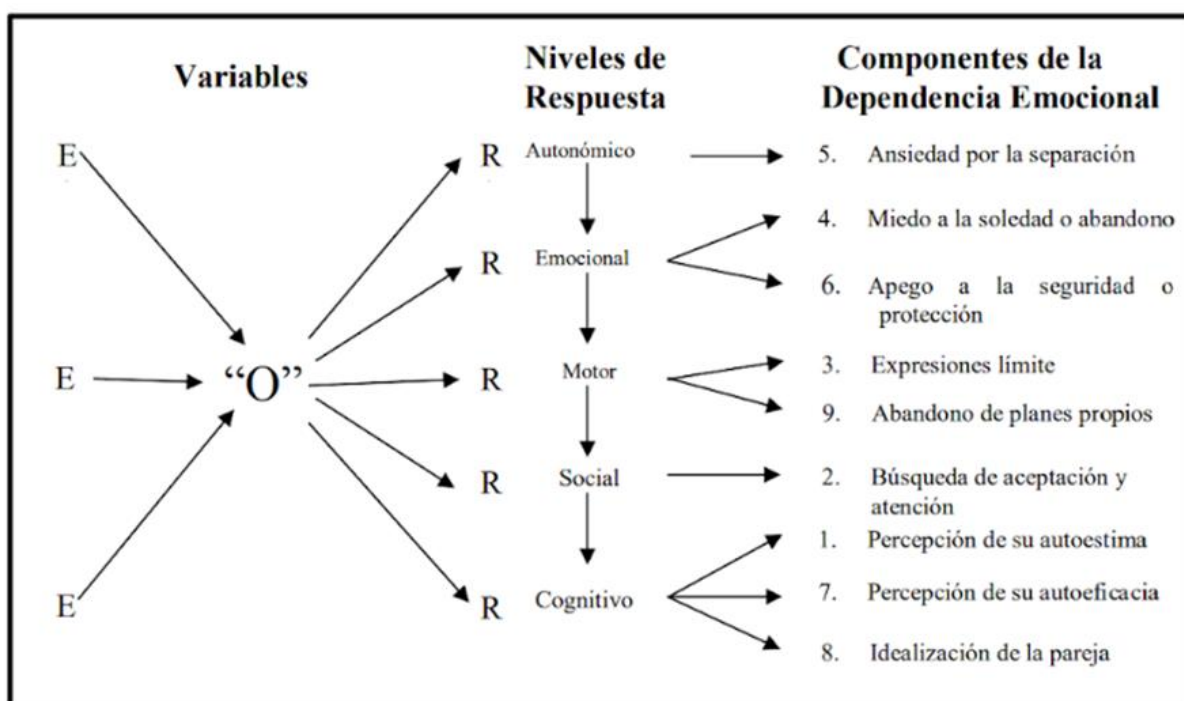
Variables

Niveles de Respuesta

Componentes de la Dependencia Emocional

E

E

E

"O"

R

R

R

R

R

Autonómico

Emocional

Motor

Social

Cognitivo

5. Ansiedad por la separación

4. Miedo a la soledad o abandono

6. Apego a la seguridad o protección

3. Expresiones límite

9. Abandono de planes propios

2. Búsqueda de aceptación y atención

1. Percepción de su autoestima

7. Percepción de su autoeficacia

8. Idealización de la pareja